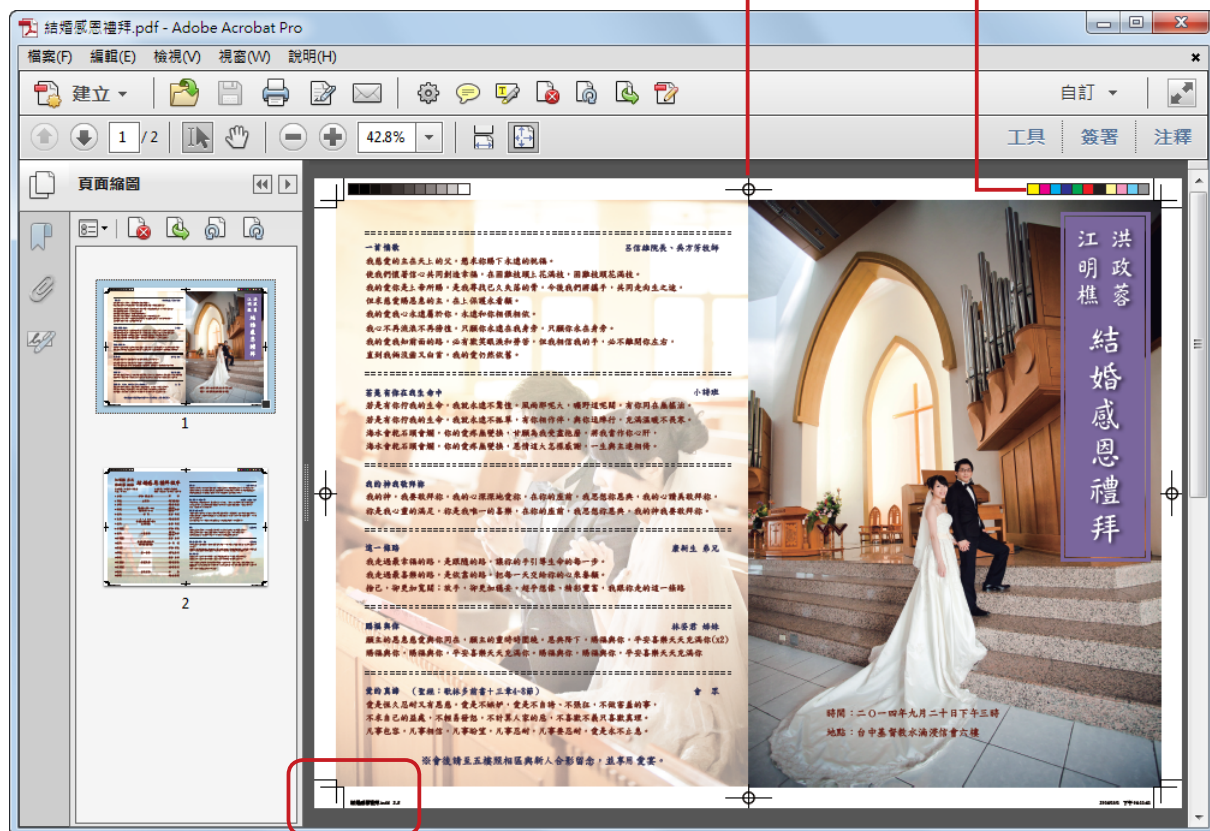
結婚感恩禮拜.pdf - Adobe Acrobat Pro

檔案(F) 編輯(E) 檢視(V) 視窗(W) 說明(H)

建立

自訂

1 / 2

42.8%

工具 簽署 注釋

頁面縮圖

1

2

一首情歌 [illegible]

我最愛的主在天上的父，應承我賜下永遠的執盼。
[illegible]

若是有你在我生命中 小詩班

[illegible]

我的神我敬拜祢

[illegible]

這一條路 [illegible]

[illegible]

賜福與你 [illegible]

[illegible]

愛的真諦 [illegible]

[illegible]

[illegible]

洪政蓉
江明樵

結婚感恩禮拜

時間：二〇一四年九月二十日下午三時
地點：台中基督教永滿澄信會大樓

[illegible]